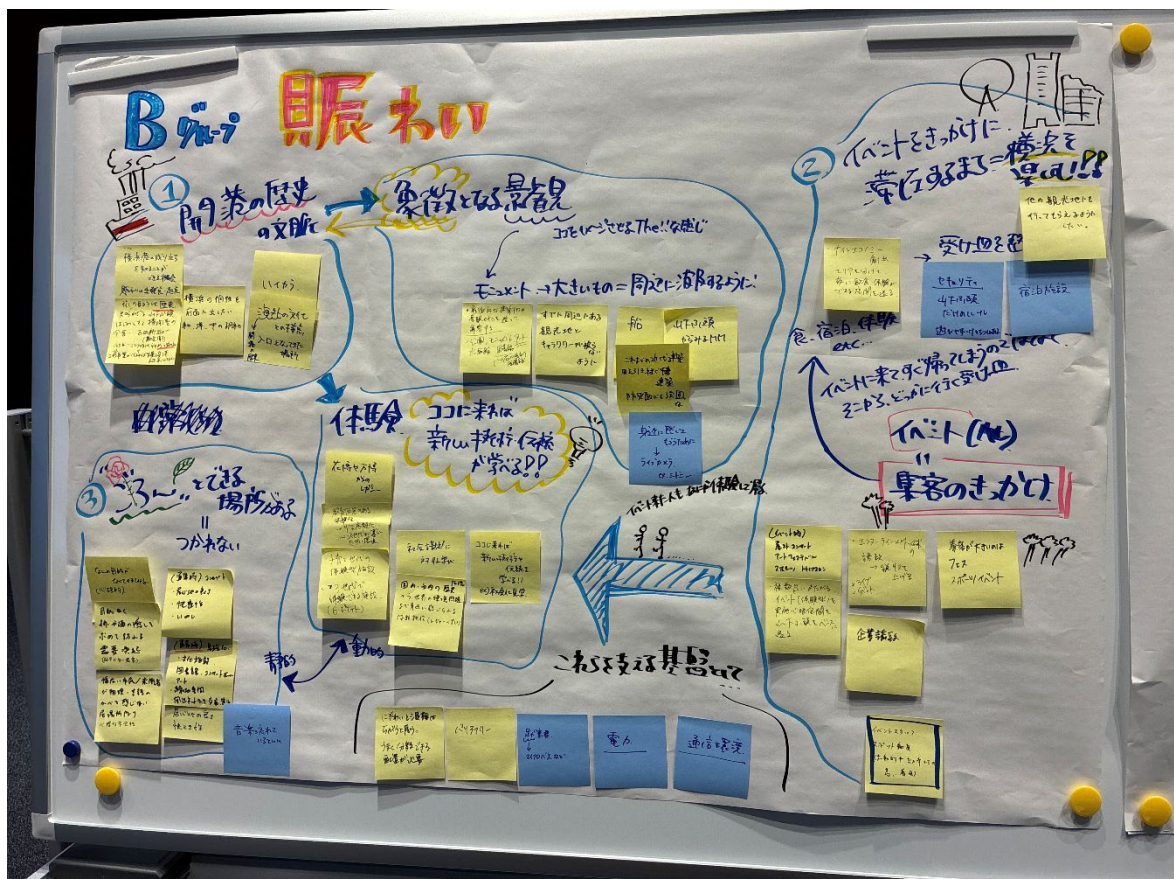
Bグループ 賑わい

① 門司港の歴史の文脈に

象徴となる景観

ココをイメージさせる The!!な感じ

モニュメント → 大きいもの = 周辺に溶け込むように

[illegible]

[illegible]

いいかも。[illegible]

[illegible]

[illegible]

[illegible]

船

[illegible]

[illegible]

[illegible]

体験

ココに来れば新しい技術・伝統が学べる!!

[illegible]

③ "ごろ〜ん"とできる場所がある = つかれない

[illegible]

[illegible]

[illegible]

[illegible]

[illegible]

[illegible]

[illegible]

静的

動的

これらを支える基盤として

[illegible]

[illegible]

駐車場

電力

通信環境

② イベントをきっかけに、滞在するまで=機会を早めに!!

受け皿を配

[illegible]

セキュリティ

宿泊施設

他の観光地をまわってもらえるように

食・宿泊・体験 etc...

イベントに来てすぐ帰ってしまうのではなく、そこから、どっかに行く受け皿

イベント(人)

集客のきっかけ

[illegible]

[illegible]

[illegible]

季節が十分にあるフェス スポーツイベント

企業誘致

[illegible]